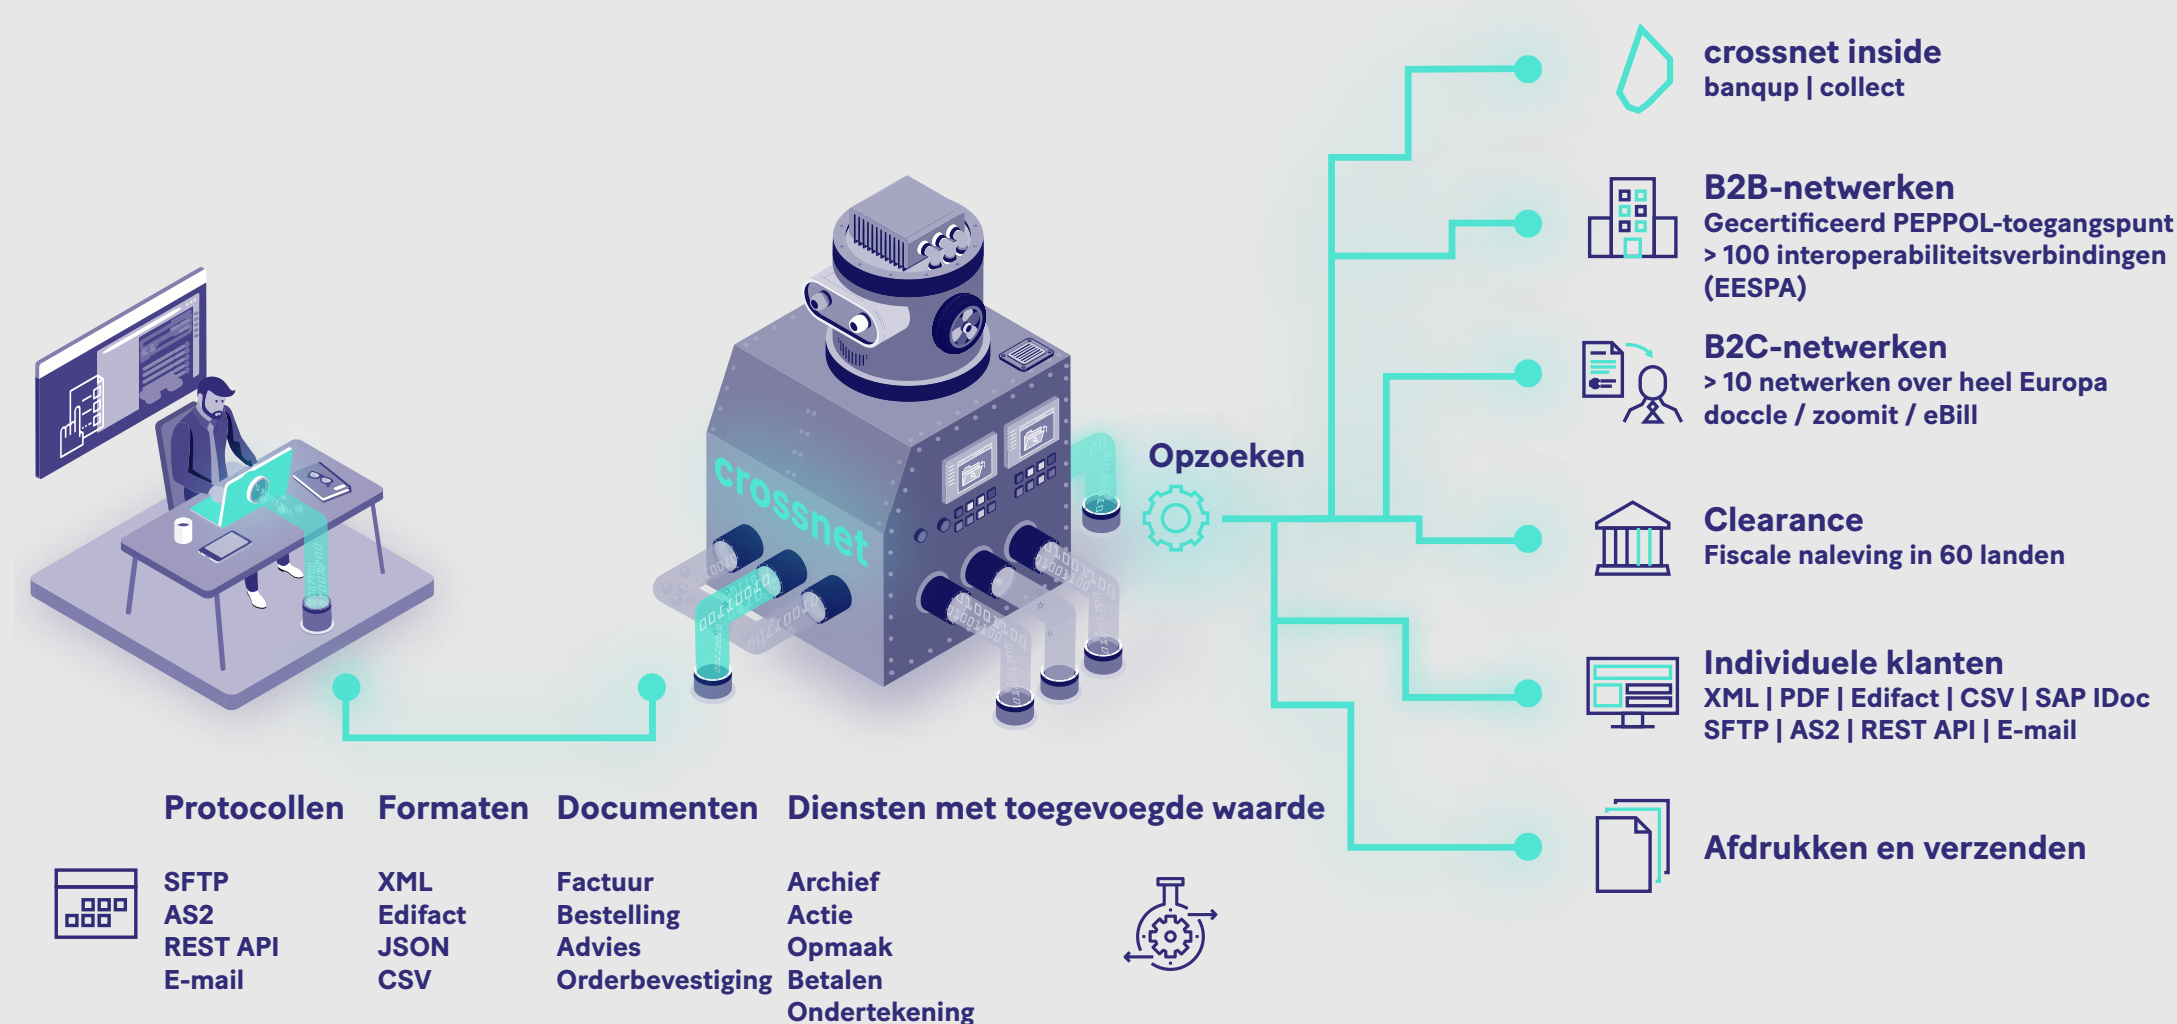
crossnet inside
banqup | collect

B2B-netwerken
Gecertificeerd PEPPOL-toegangspunt
> 100 interoperabiliteitsverbindingen (EESPA)

B2C-netwerken
> 10 netwerken over heel Europa
doccle / zoomit / eBill

Opzoeken

crossnet

Clearance
Fiscale naleving in 60 landen

Individuele klanten
XML | PDF | Edifact | CSV | SAP IDoc
SFTP | AS2 | REST API | E-mail

Afdrukken en verzenden

Protocollen
SFTP
AS2
REST API
E-mail

Formaten
XML
Edifact
JSON
CSV

Documenten
Factuur
Bestelling
Advies
Orderbevestiging

Diensten met toegevoegde waarde
Archief
Actie
Opmaak
Betalen
Ondertekening